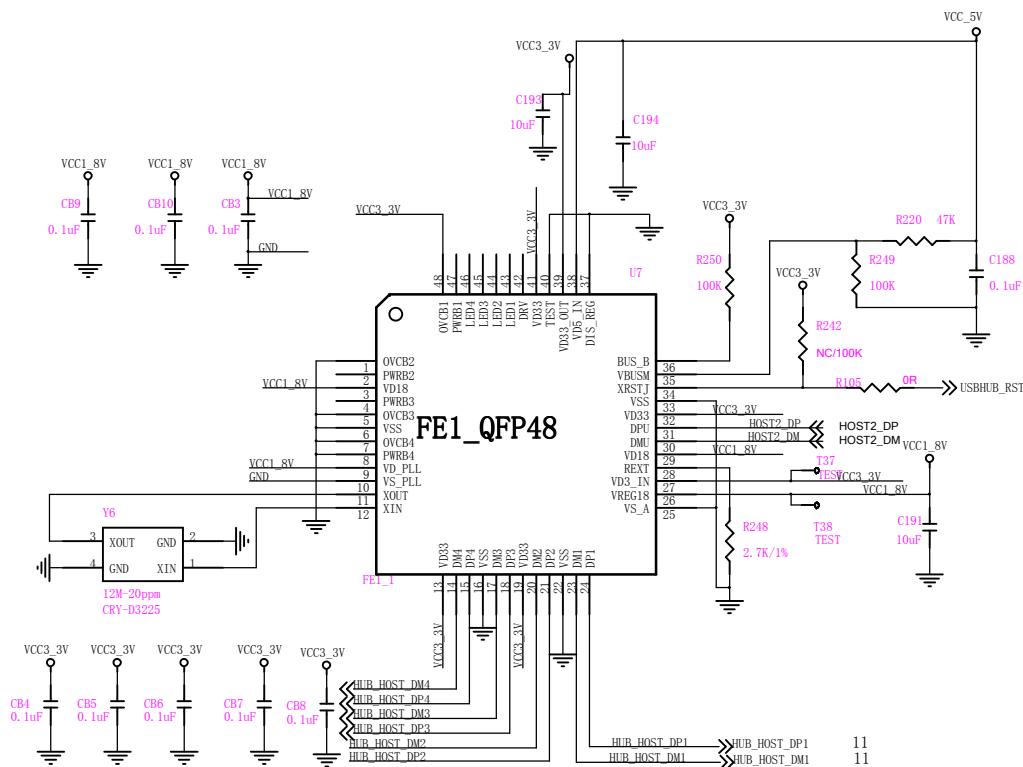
VCC_5V
VCC3_3V
C193
10uF
C194
10uF
VCC1_8V
VCC1_8V
VCC1_8V
CB9
0.1uF
CB10
0.1uF
CB3
0.1uF
VCC1_8V
GND
VCC3_3V
VCC3_3V
VCC3_3V
R220 47K
R250
100K
R249
100K
C188
0.1uF
U7
48 47 46 45 44 43 42 41 40 39 38 37
OVCB1 PWRB1 LED4 LED3 LED2 LED1 DRV VD33 TEST VD33_OUT VD5_IN DIS_REG
VCC3_3V
R242
NC/100K
1 OVCB2
2 PWRB2
VCC1_8V
3 VD18
4 PWRB3
5 OVCB3
6 VSS
7 OVCB4
8 PWRB4
VCC1_8V
GND
9 VD_PLL
10 VS_PLL
11 XOUT
12 XIN
FE1_QFP48
BUS_B 36
VBUSM 35
XRSTJ 34
VSS 33
VD33 32
DPU 31
DMU 30
VD18 29
REXT 28
VD3_IN 27
VREG18 26
VS_A 25
R105 0R
USBHUB_RST
VCC3_3V
HOST2_DP
HOST2_DM
HOST2_DP
HOST2_DM
VCC1_8V
VCC1_8V
T37
TEST
VCC3_3V
VCC1_8V
R248
2.7K/1%
T38
TEST
C191
10uF
Y6
3 XOUT GND 2
4 GND XIN 1
12M-20ppm
CRY-D3225
FE1_1
VD33 DM4 DP4 VSS DM3 DP3 VD33 DM2 DP2 VSS DM1 DP1
13 14 15 16 17 18 19 20 21 22 23 24
VCC3_3V
VCC3_3V
VCC3_3V VCC3_3V VCC3_3V VCC3_3V VCC3_3V
CB4
0.1uF
CB5
0.1uF
CB6
0.1uF
CB7
0.1uF
CB8
0.1uF
HUB_HOST_DM4
HUB_HOST_DP4
HUB_HOST_DM3
HUB_HOST_DP3
HUB_HOST_DM2
HUB_HOST_DP2
HUB_HOST_DP1
HUB_HOST_DM1
HUB_HOST_DP1 11
HUB_HOST_DM1 11